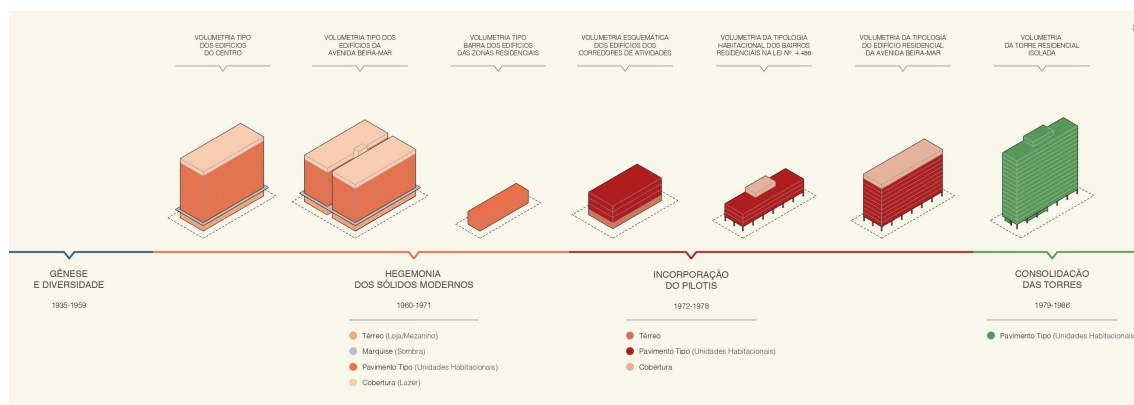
VOLUMETRIA TIPO DOS EDIFÍCIOS DO CENTRO

VOLUMETRIA TIPO DOS EDIFÍCIOS DA AVENIDA BEIRA-MAR

VOLUMETRIA TIPO BARRA DOS EDIFÍCIOS DAS ZONAS RESIDENCIAIS

VOLUMETRIA ESQUEMÁTICA DOS EDIFÍCIOS DOS CORREDORES DE ATIVIDADES

VOLUMETRIA DA TIPOLOGIA HABITACIONAL DOS BAIRROS RESIDENCIAIS NA LEI Nº: 4.486

VOLUMETRIA DA TIPOLOGIA DO EDIFÍCIO RESIDENCIAL DA AVENIDA BEIRA-MAR

VOLUMETRIA DA TORRE RESIDENCIAL ISOLADA

GÊNESE E DIVERSIDADE

1935-1959

HEGEMONIA DOS SÓLIDOS MODERNOS

1960-1971

Térreo (Loja/Mezanino)
Marquise (Sombra)
Pavimento Tipo (Unidades Habitacionais)
Cobertura (Lazer)

INCORPORAÇÃO DO PILOTIS

1972-1978

Térreo
Pavimento Tipo (Unidades Habitacionais)
Cobertura

CONSOLIDACÃO DAS TORRES

1979-1986

Pavimento Tipo (Unidades Habitacionais